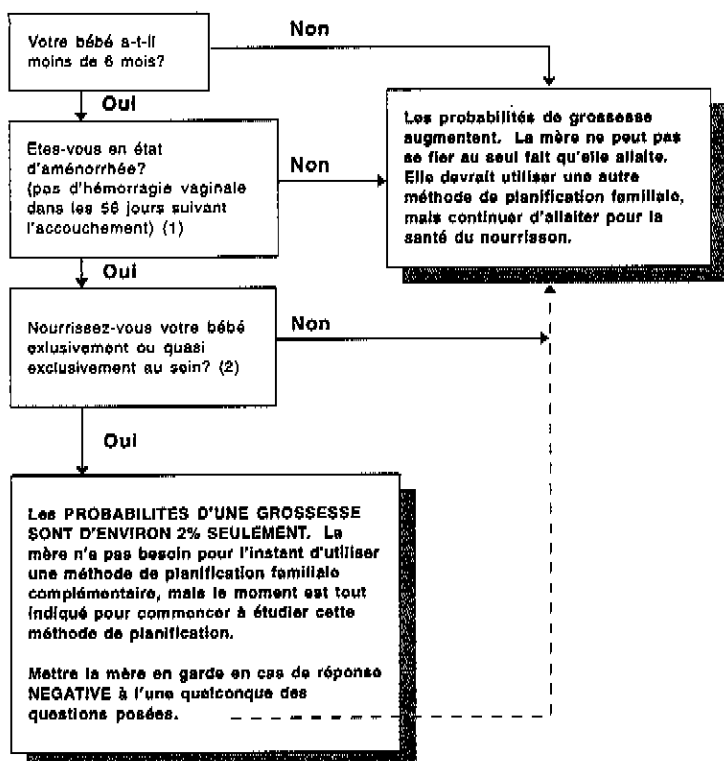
Votre bébé a-t-il moins de 6 mois?

Non

Oui

Etes-vous en état d'aménorrhée? (pas d'hémorragie vaginale dans les 56 jours suivant l'accouchement) (1)

Non

Les probabilités de grossesse augmentent. La mère ne peut pas se fier au seul fait qu'elle allaite. Elle devrait utiliser une autre méthode de planification familiale, mais continuer d'allaiter pour la santé du nourrisson.

Oui

Nourrissez-vous votre bébé exlusivement ou quasi exclusivement au sein? (2)

Non

Oui

Les PROBABILITÉS D'UNE GROSSESSE SONT D'ENVIRON 2% SEULEMENT. La mère n'a pas besoin pour l'instant d'utiliser une méthode de planification familiale complémentaire, mais le moment est tout indiqué pour commencer à étudier cette méthode de planification.

Mettre la mère en garde en cas de réponse NEGATIVE à l'une quelconque des questions posées.